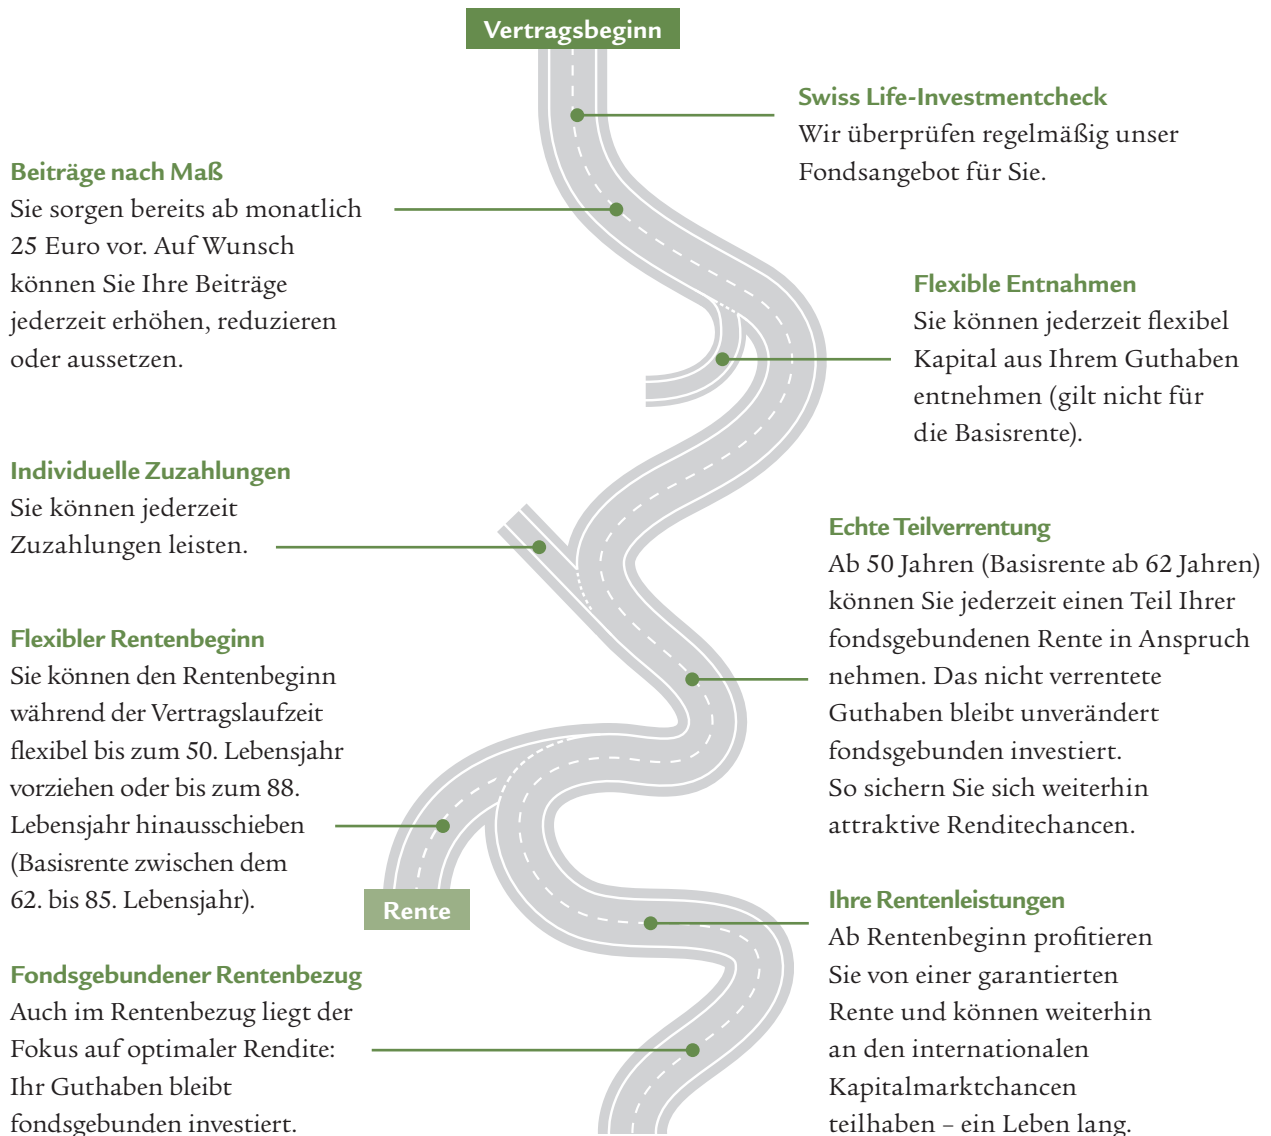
Vertragsbeginn

Swiss Life-Investmentcheck
Wir überprüfen regelmäßig unser Fondsangebot für Sie.

Beiträge nach Maß
Sie sorgen bereits ab monatlich 25 Euro vor. Auf Wunsch können Sie Ihre Beiträge jederzeit erhöhen, reduzieren oder aussetzen.

Flexible Entnahmen
Sie können jederzeit flexibel Kapital aus Ihrem Guthaben entnehmen (gilt nicht für die Basisrente).

Individuelle Zuzahlungen
Sie können jederzeit Zuzahlungen leisten.

Echte Teilverrentung
Ab 50 Jahren (Basisrente ab 62 Jahren) können Sie jederzeit einen Teil Ihrer fondsgebundenen Rente in Anspruch nehmen. Das nicht verrentete Guthaben bleibt unverändert fondsgebunden investiert. So sichern Sie sich weiterhin attraktive Renditechancen.

Flexibler Rentenbeginn
Sie können den Rentenbeginn während der Vertragslaufzeit flexibel bis zum 50. Lebensjahr vorziehen oder bis zum 88. Lebensjahr hinausschieben (Basisrente zwischen dem 62. bis 85. Lebensjahr).

Rente

Ihre Rentenleistungen
Ab Rentenbeginn profitieren Sie von einer garantierten Rente und können weiterhin an den internationalen Kapitalmarktchancen teilhaben – ein Leben lang.

Fondsgebundener Rentenbezug
Auch im Rentenbezug liegt der Fokus auf optimaler Rendite: Ihr Guthaben bleibt fondsgebunden investiert.